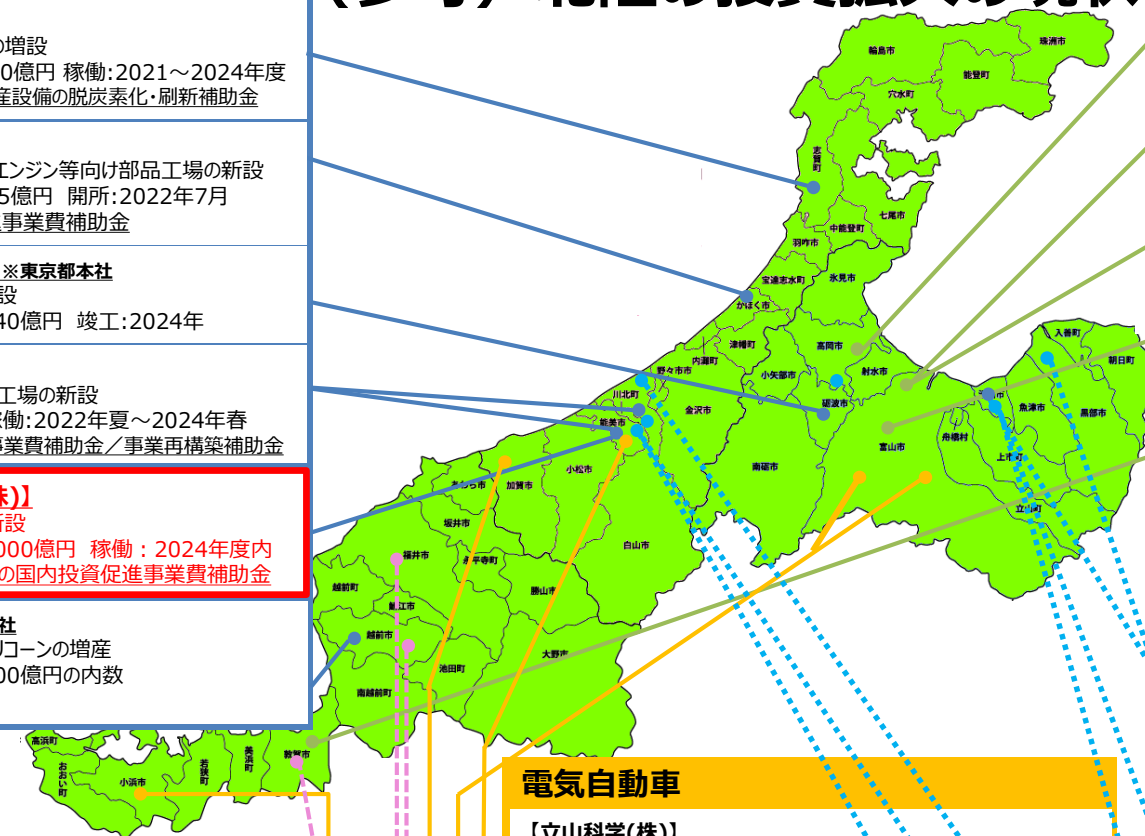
の増設
0億円 稼働:2021～2024年度
産設備の脱炭素化・刷新補助金

エンジン等向け部品工場の新設
5億円 開所:2022年7月
事業費補助金

※東京都本社
設
40億円 竣工:2024年

工場の新設
稼働:2022年夏～2024年春
事業費補助金／事業再構築補助金

株)】
新設
000億円 稼働：2024年度内
の国内投資促進事業費補助金

社
リコーンの増産
00億円の内数

輪島市
珠洲市
能登町
穴水町
志賀町
七尾市
中能登町
羽咋市
宝達志水町
かほく市
氷見市
津幡町
内灘町
高岡市
野々市市
小矢部市
射水市
川北町
金沢市
砺波市
能美市
入善町
朝日町
魚津市
黒部市
舟橋村
上市町
立山町
富山市
南砺市
あわら市
加賀市
小松市
坂井市
白山市
永平寺町
福井市
勝山市
越前町
鯖江市
越前市
大野市
池田町
南越前町
高浜町
おおい町
小浜市
若狭町
美浜町
敦賀市

電気自動車
【立山科学(株)】